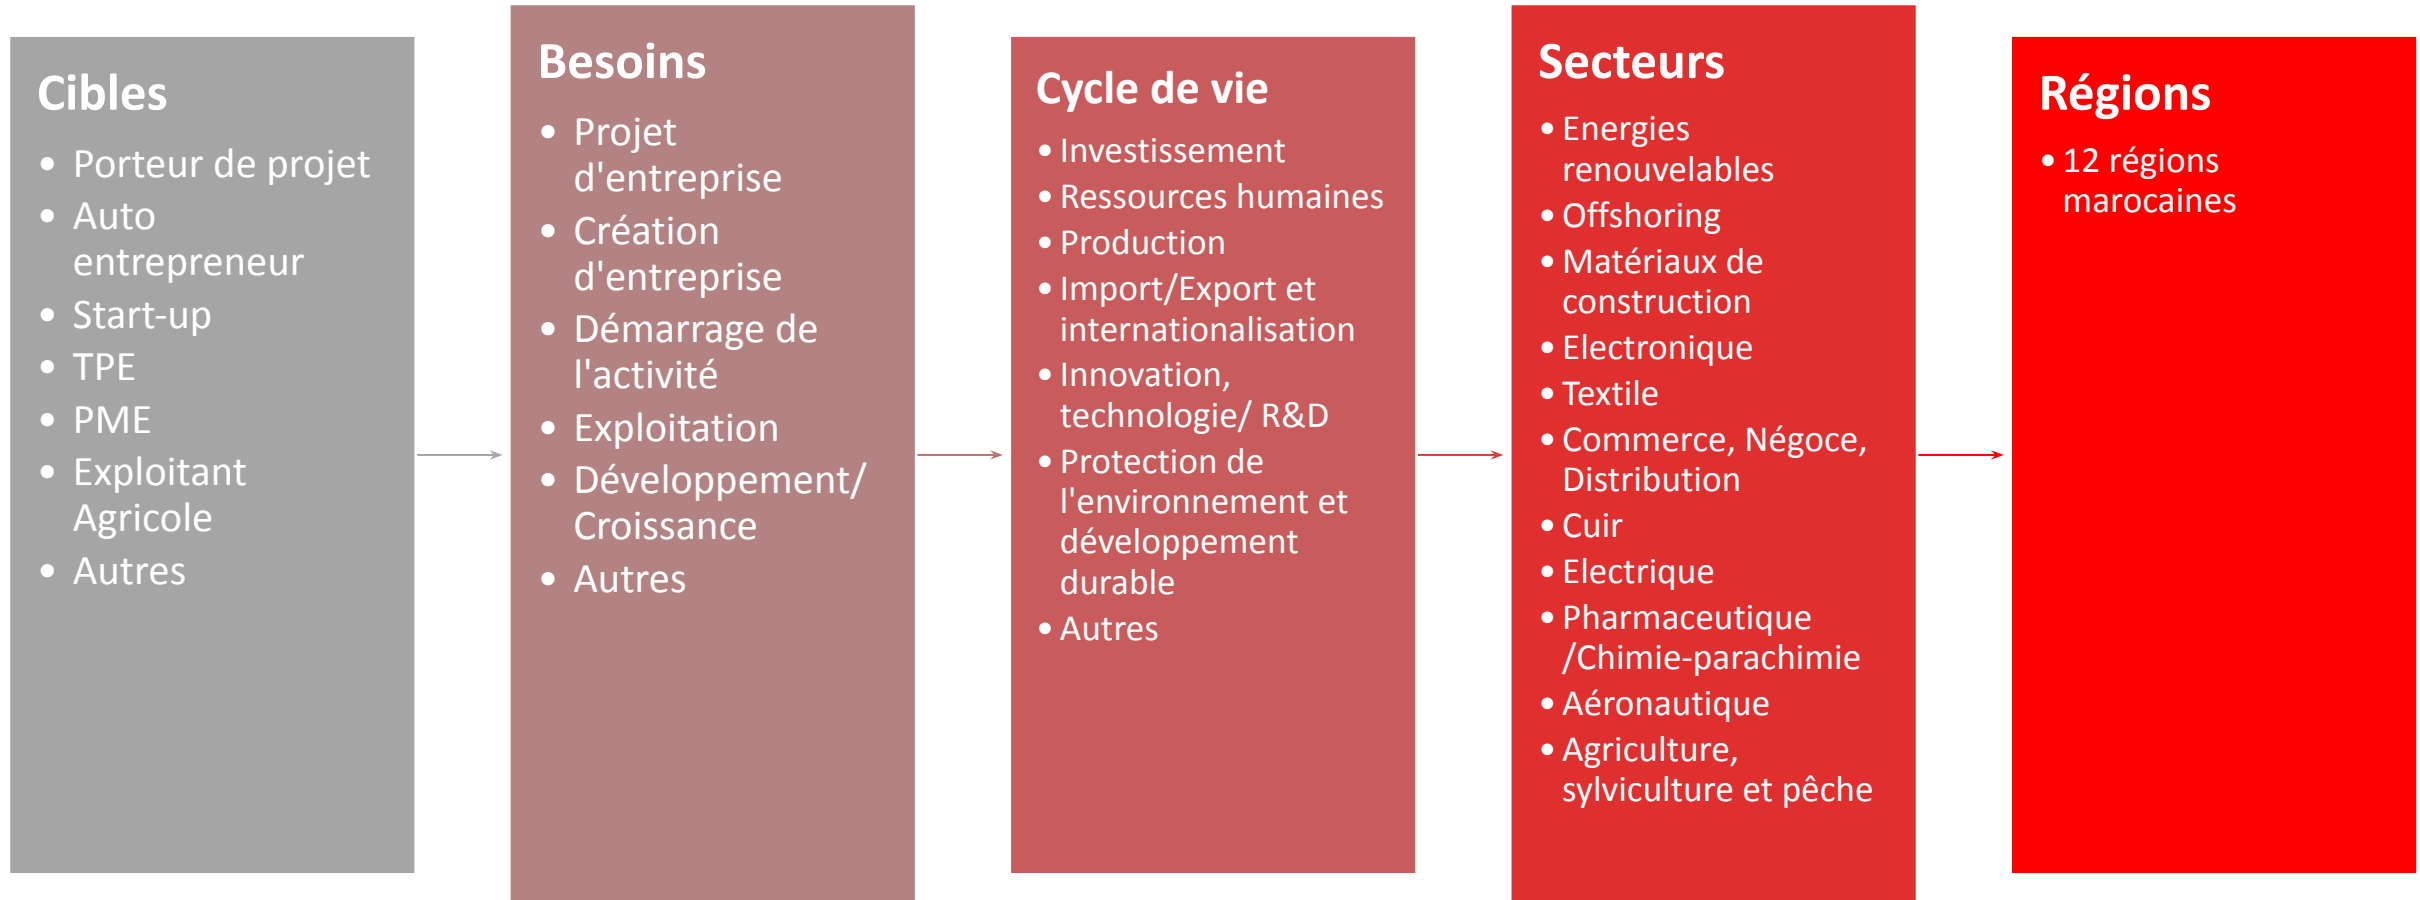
Cibles

- Porteur de projet
- Auto entrepreneur
- Start-up
- TPE
- PME
- Exploitant Agricole
- Autres

Besoins

- Projet d'entreprise
- Création d'entreprise
- Démarrage de l'activité
- Exploitation
- Développement/ Croissance
- Autres

Cycle de vie

- Investissement
- Ressources humaines
- Production
- Import/Export et internationalisation
- Innovation, technologie/ R&D
- Protection de l'environnement et développement durable
- Autres

Secteurs

- Energies renouvelables
- Offshoring
- Matériaux de construction
- Electronique
- Textile
- Commerce, Négoce, Distribution
- Cuir
- Electrique
- Pharmaceutique /Chimie-parachimie
- Aéronautique
- Agriculture, sylviculture et pêche

Régions

- 12 régions marocaines